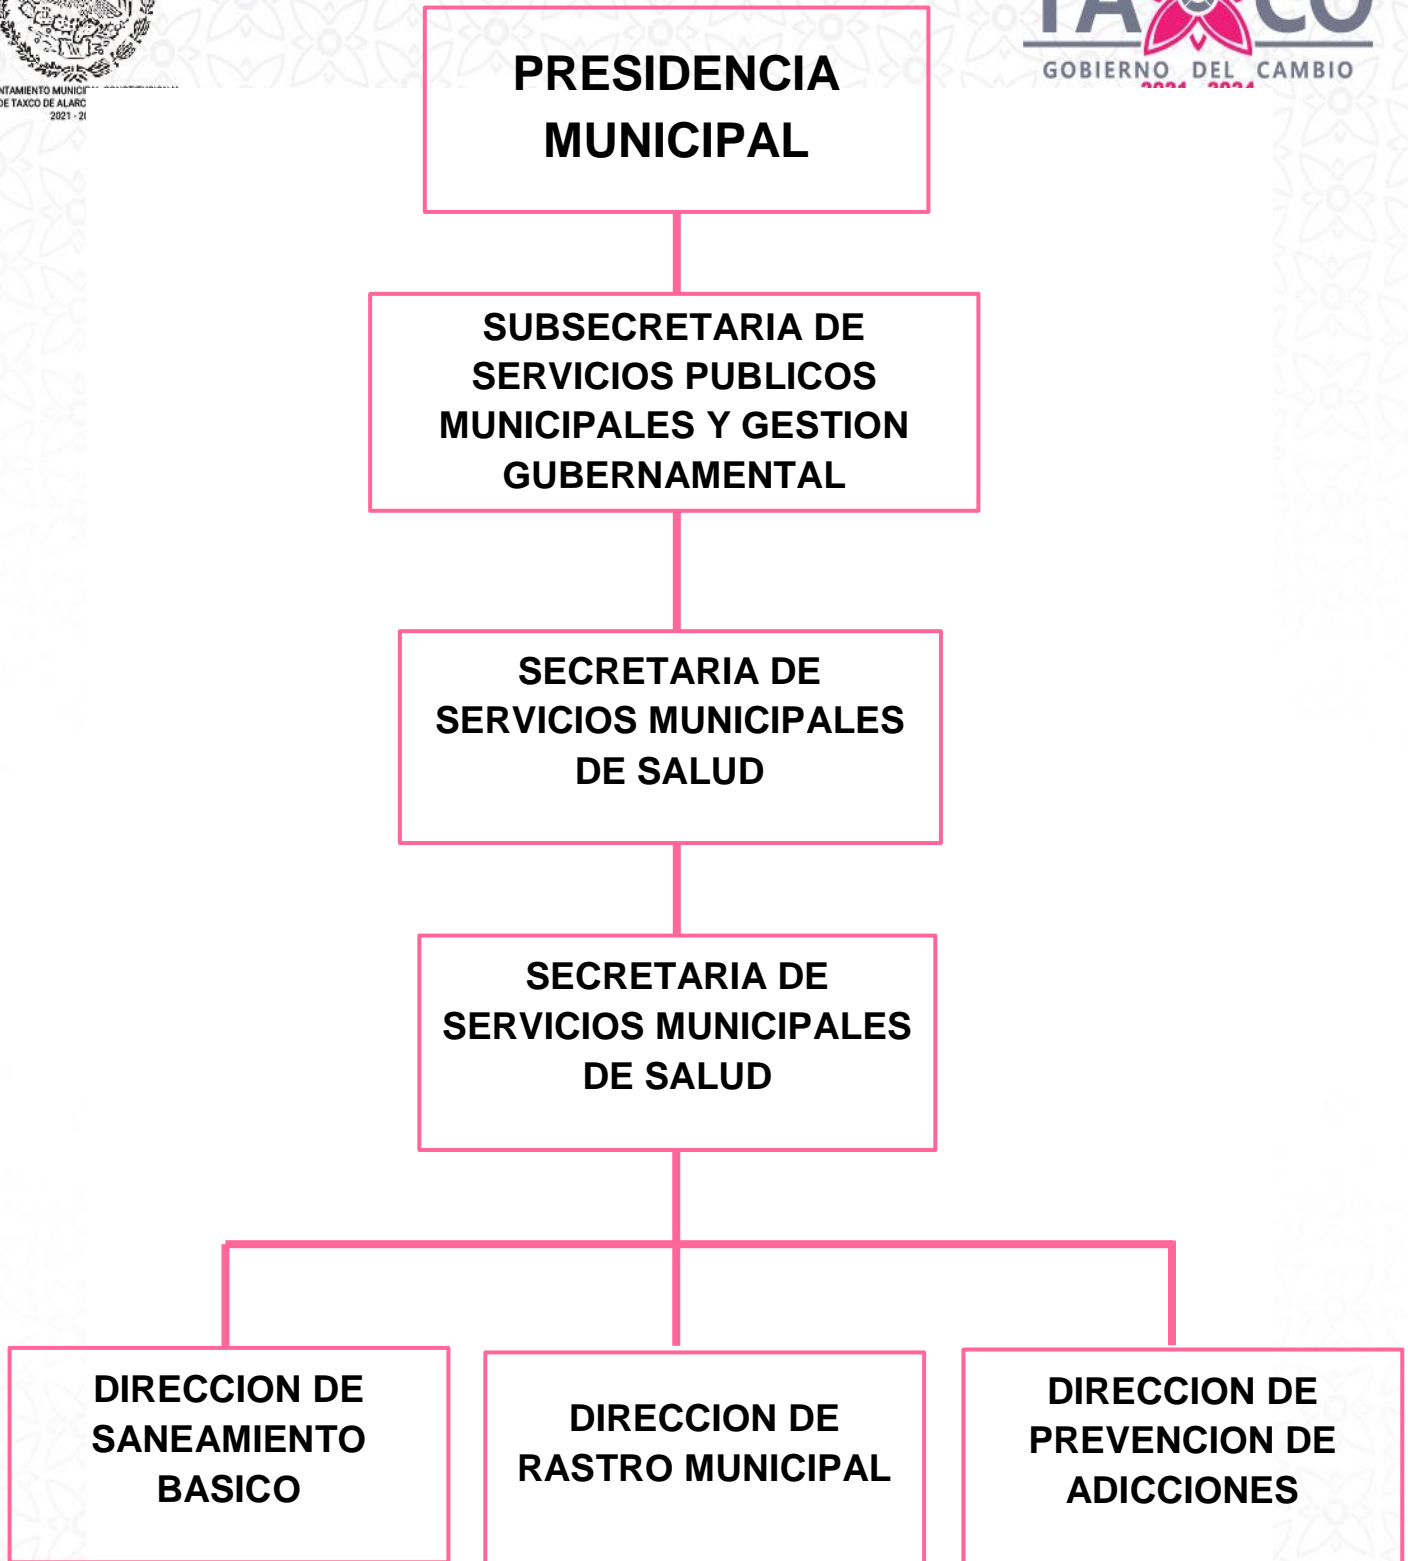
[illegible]NTAMIENTO MUNIC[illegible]
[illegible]E TAXCO DE ALARC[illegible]
2021 - 2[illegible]

TA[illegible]CO
GOBIERNO DEL CAMBIO

PRESIDENCIA MUNICIPAL

SUBSECRETARIA DE SERVICIOS PUBLICOS MUNICIPALES Y GESTION GUBERNAMENTAL

SECRETARIA DE SERVICIOS MUNICIPALES DE SALUD

SECRETARIA DE SERVICIOS MUNICIPALES DE SALUD

DIRECCION DE SANEAMIENTO BASICO

DIRECCION DE RASTRO MUNICIPAL

DIRECCION DE PREVENCION DE ADICCIONES